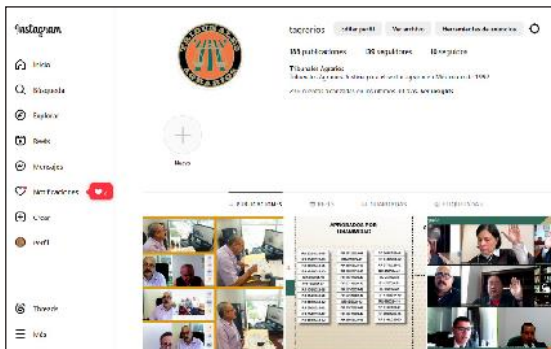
Instagram

Inicio

Búsqueda

Explorar

Reels

Mensajes

Notificaciones

Crear

Perfil

Threads

Más

tacrarios

Editar perfil

Ver archivo

Herramientas de anuncios

351 publicaciones

126 seguidores

16 seguidos

Tribunales Agrarios

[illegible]

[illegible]

Nuevo

PUBLICACIONES

REELS

GUARDADO

ETIQUETADAS

APROBADOS POR UNANIMIDAD